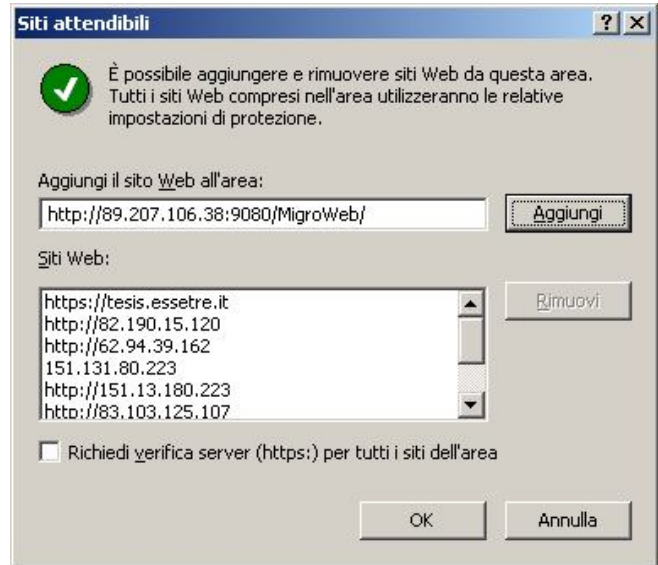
Siti attendibili

? X

È possibile aggiungere e rimuovere siti Web da questa area. Tutti i siti Web compresi nell'area utilizzeranno le relative impostazioni di protezione.

Aggiungi il sito Web all'area:

http://89.207.106.38:9080/MigroWeb/

Aggiungi

Siti Web:

https://tesis.essetre.it
http://82.190.15.120
http://62.94.39.162
151.131.80.223
http://151.13.180.223
http://83.103.125.107

Rimuovi

Richiedi verifica server (https:) per tutti i siti dell'area

OK

Annulla